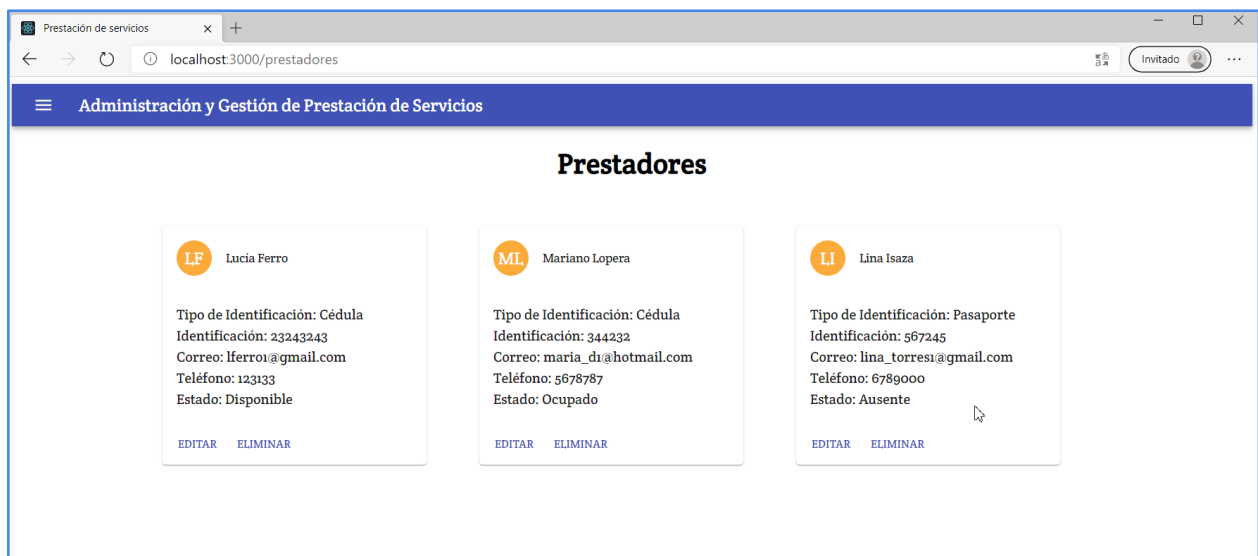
Prestación de servicios ×
+
localhost:3000/prestadores
Invitado
···
Administración y Gestión de Prestación de Servicios

Prestadores

LF
Lucia Ferro

Tipo de Identificación: Cédula
Identificación: 23243243
Correo: lferro1@gmail.com
Teléfono: 123133
Estado: Disponible

EDITAR ELIMINAR

ML
Mariano Lopera

Tipo de Identificación: Cédula
Identificación: 344232
Correo: maria_d1@hotmail.com
Teléfono: 5678787
Estado: Ocupado

EDITAR ELIMINAR

LI
Lina Isaza

Tipo de Identificación: Pasaporte
Identificación: 567245
Correo: lina_torres1@gmail.com
Teléfono: 6789000
Estado: Ausente

EDITAR ELIMINAR